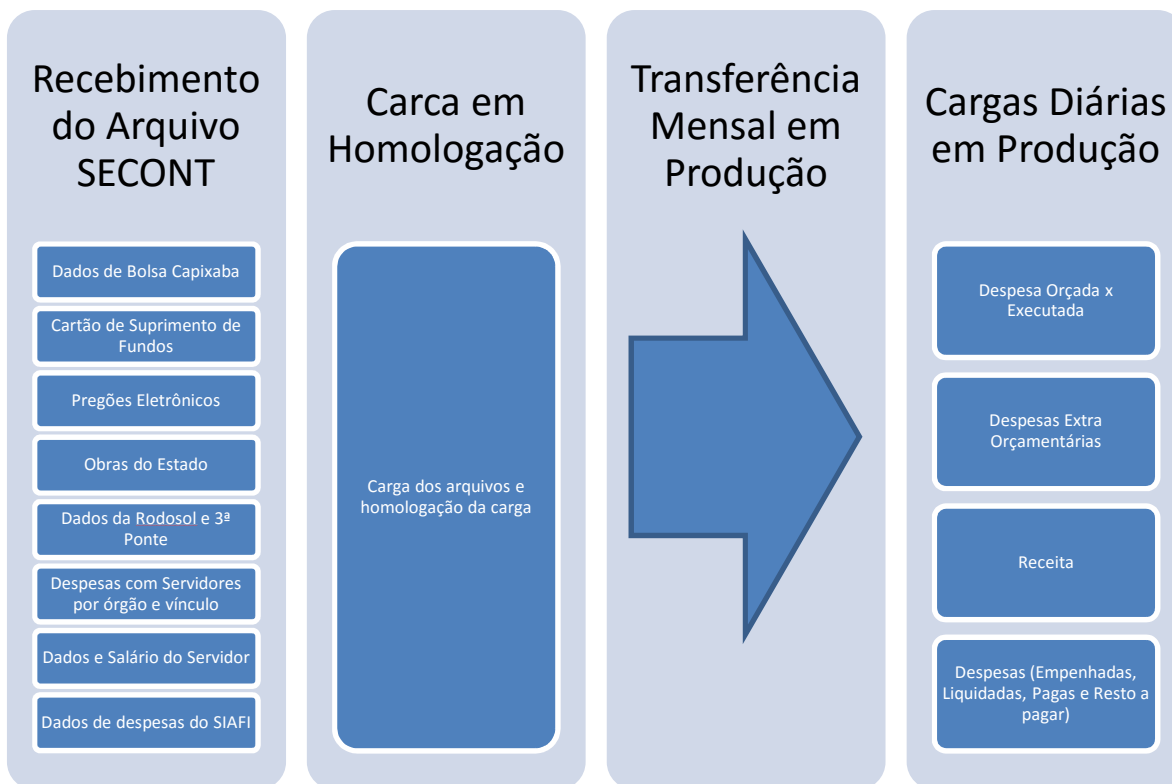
Recebimento do Arquivo SECONT

Dados de Bolsa Capixaba

Cartão de Suprimento de Fundos

Pregões Eletrônicos

Obras do Estado

Dados da Rodosol e 3ª Ponte

Despesas com Servidores por órgão e vínculo

Dados e Salário do Servidor

Dados de despesas do SIAFI

Carca em Homologação

Carga dos arquivos e homologação da carga

Transferência Mensal em Produção

Cargas Diárias em Produção

Despesa Orçada x Executada

Despesas Extra Orçamentárias

Receita

Despesas (Empenhadas, Liquidadas, Pagas e Resto a pagar)